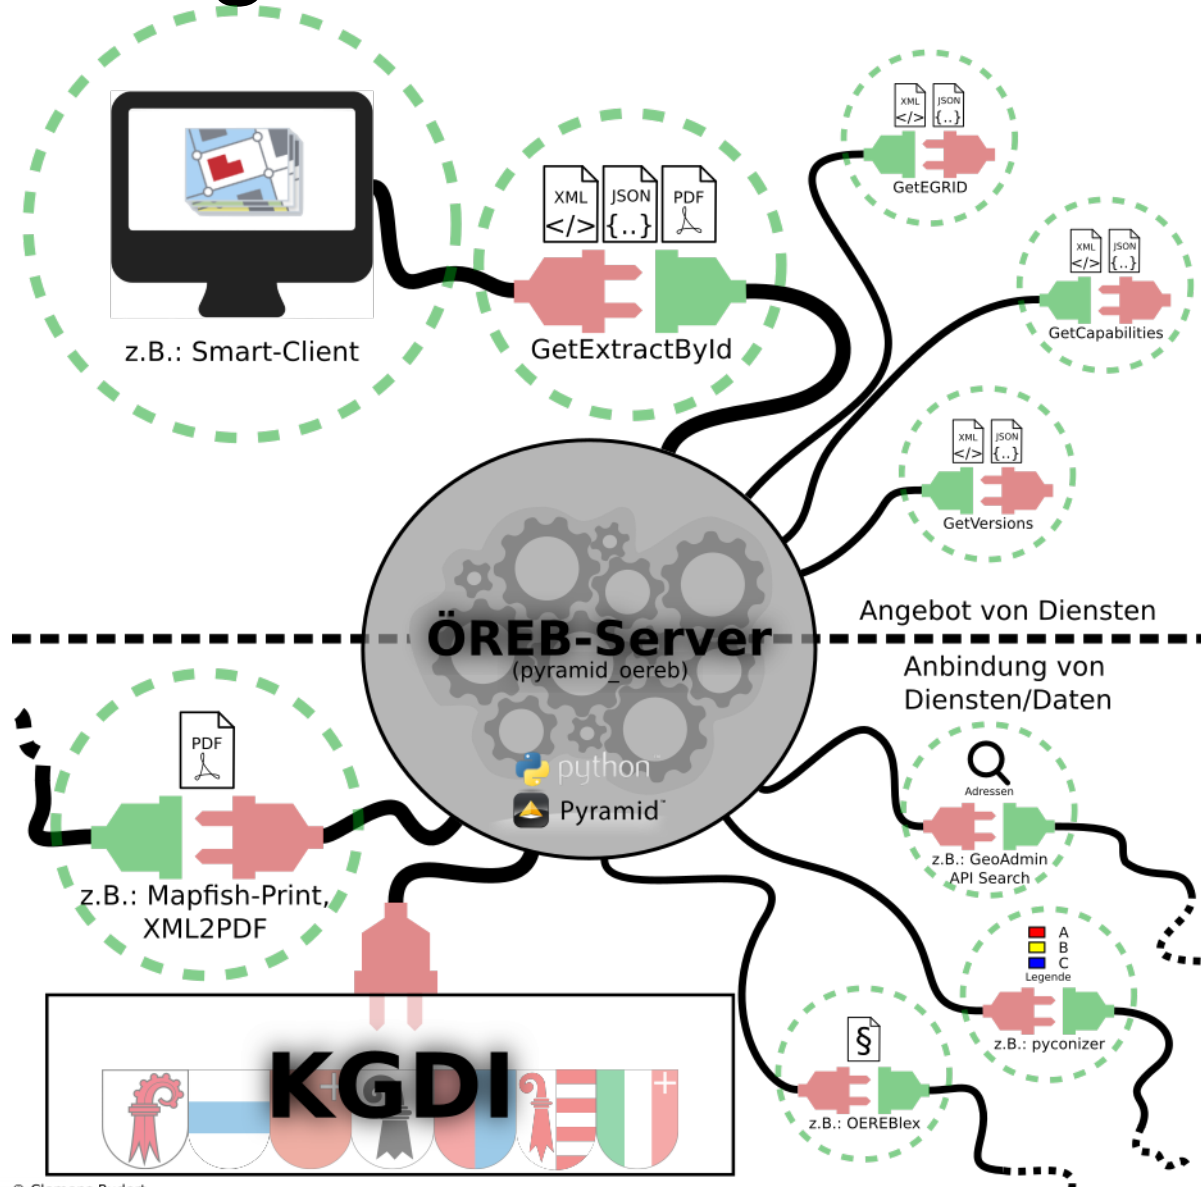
z.B.: Smart-Client

XML
</>
JSON
{..}
PDF

GetExtractById

XML
</>
JSON
{..}
GetEGRID

XML
</>
JSON
{..}
GetCapabilities

XML
</>
JSON
{..}
GetVersions

ÖREB-Server
(pyramid_oereb)

python
Pyramid

Angebot von Diensten

Anbindung von Diensten/Daten

PDF
z.B.: Mapfish-Print, XML2PDF

Adressen
z.B.: GeoAdmin API Search

A
B
C
Legende
z.B.: pyconizer

§
z.B.: OEREBlex

KGDI